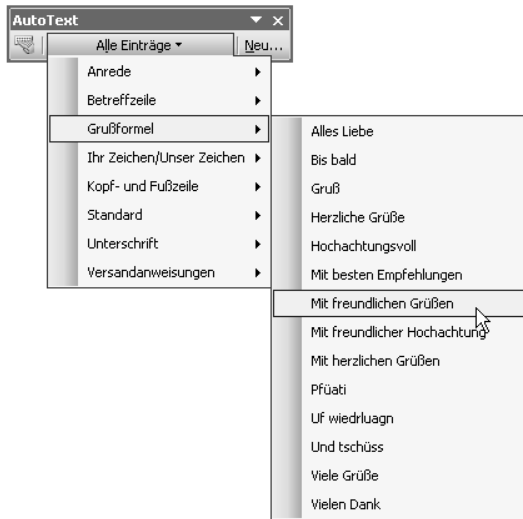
AutoText

Alle Einträge ▾

Neu...

Anrede

Betreffzeile

Grußformel

Ihr Zeichen/Unser Zeichen

Kopf- und Fußzeile

Standard

Unterschrift

Versandanweisungen

Alles Liebe

Bis bald

Gruß

Herzliche Grüße

Hochachtungsvoll

Mit besten Empfehlungen

Mit freundlichen Grüßen

Mit freundlicher Hochachtung

Mit herzlichen Grüßen

Pfüati

Uf wiedrluagn

Und tschüss

Viele Grüße

Vielen Dank